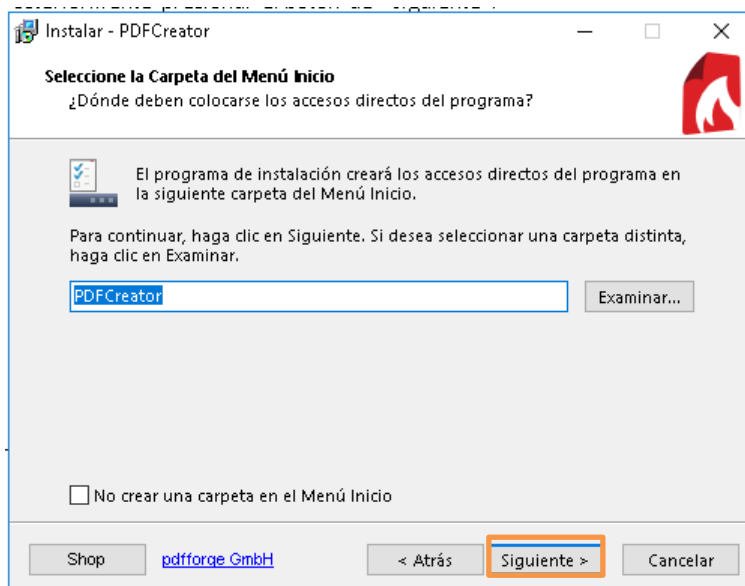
Instalar - PDFCreator

Seleccione la Carpeta del Menú Inicio
¿Dónde deben colocarse los accesos directos del programa?

El programa de instalación creará los accesos directos del programa en la siguiente carpeta del Menú Inicio.

Para continuar, haga clic en Siguiente. Si desea seleccionar una carpeta distinta, haga clic en Examinar.

PDFCreator

Examinar...

No crear una carpeta en el Menú Inicio

Shop

pdfforge GmbH

< Atrás

Siguiente >

Cancelar